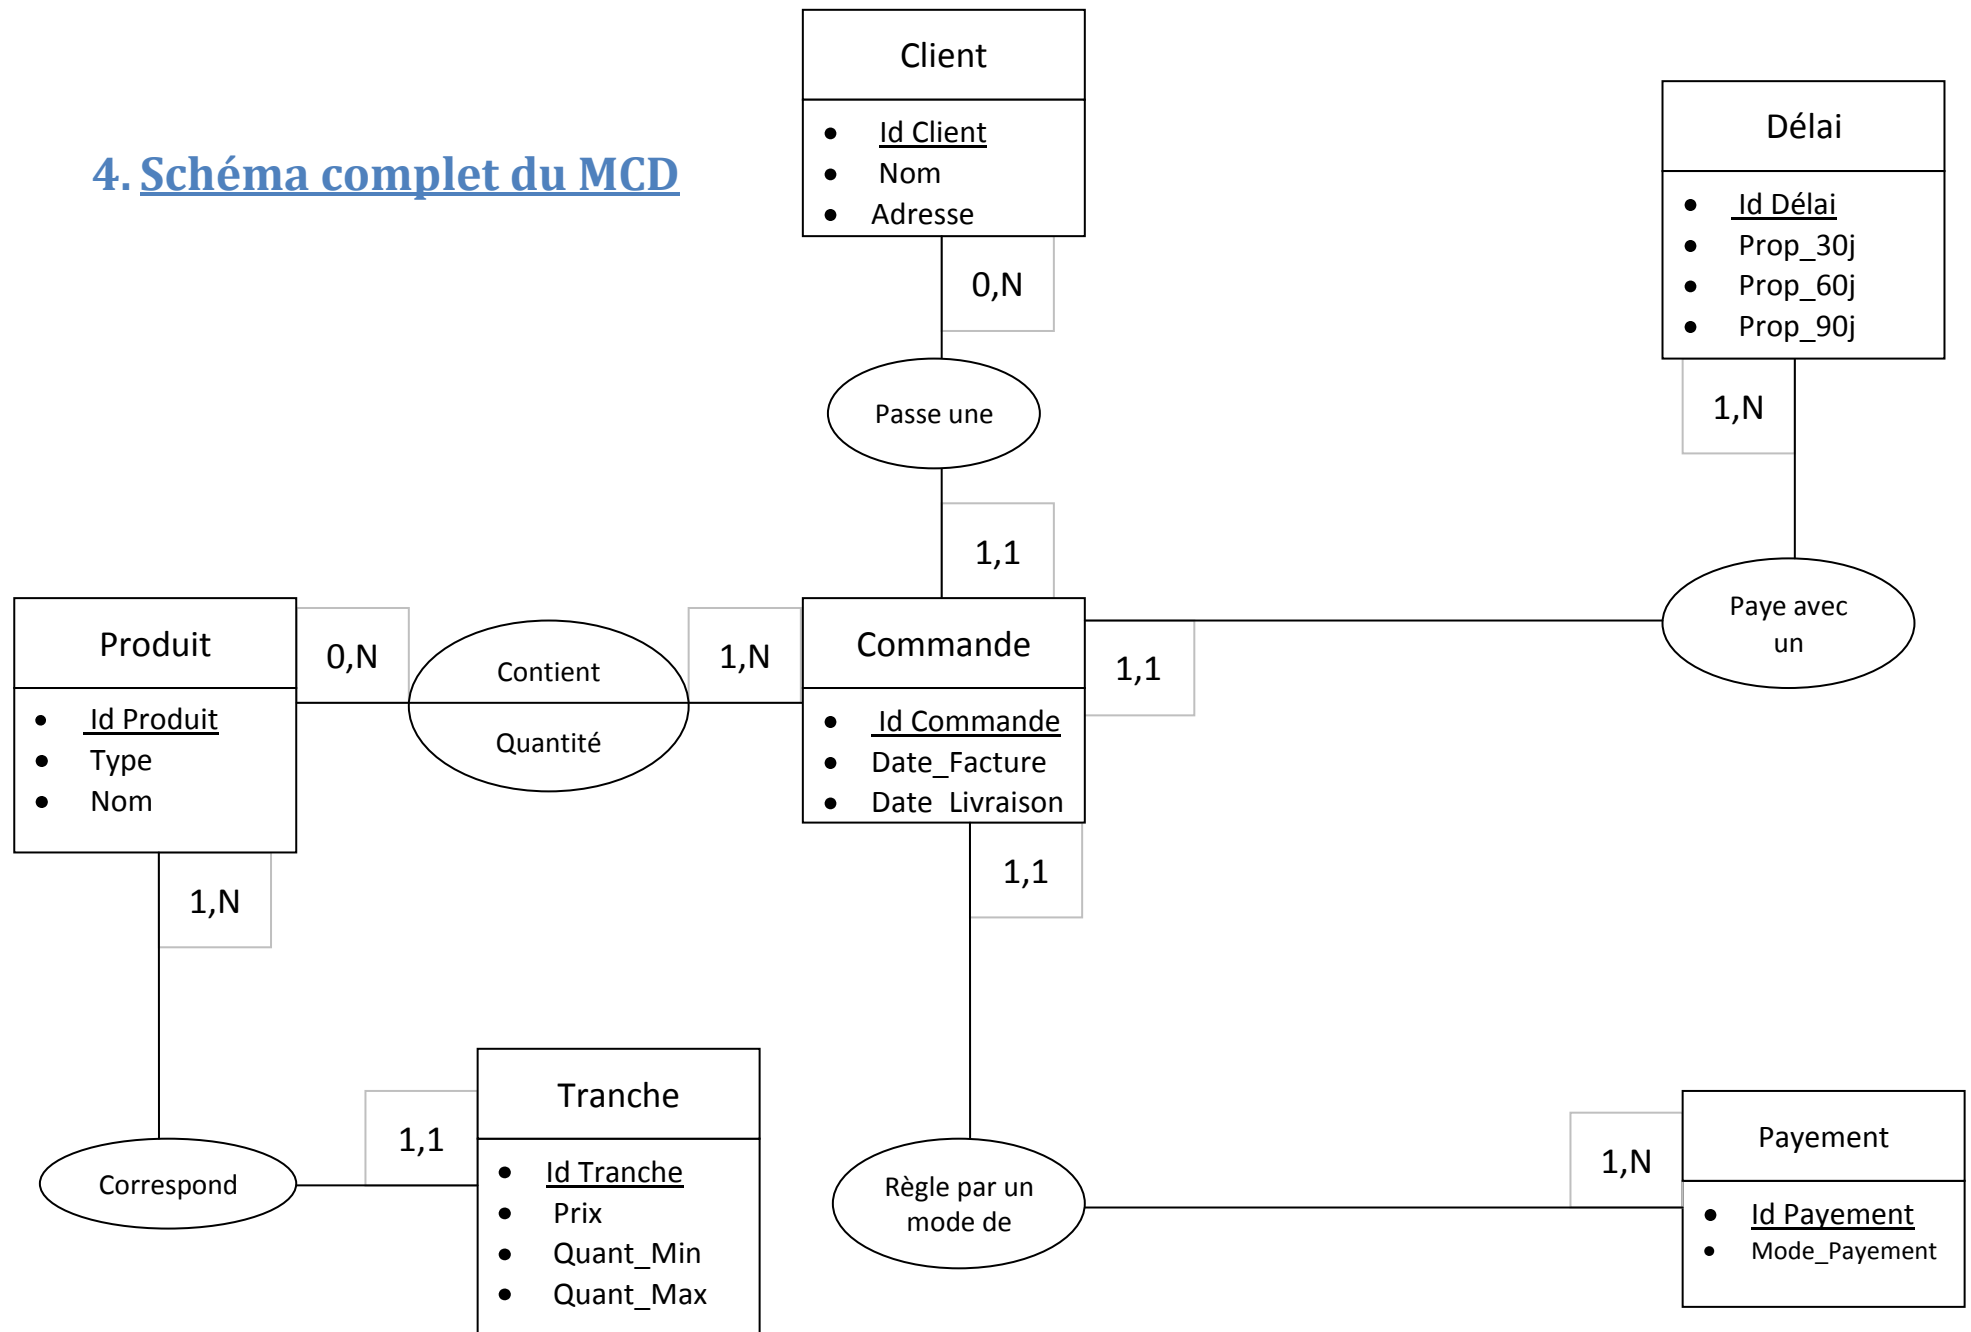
4. Schéma complet du MCD

Client
- Id Client
- Nom
- Adresse

0,N

Passe une

1,1

Délai
- Id Délai
- Prop_30j
- Prop_60j
- Prop_90j

1,N

Paye avec un

Produit
- Id Produit
- Type
- Nom

0,N

Contient

Quantité

1,N

Commande
- Id Commande
- Date_Facture
- Date Livraison

1,1

1,1

1,N

Tranche
- Id Tranche
- Prix
- Quant_Min
- Quant_Max

1,1

Correspond

Règle par un mode de

1,N

Payement
- Id Payement
- Mode_Payement